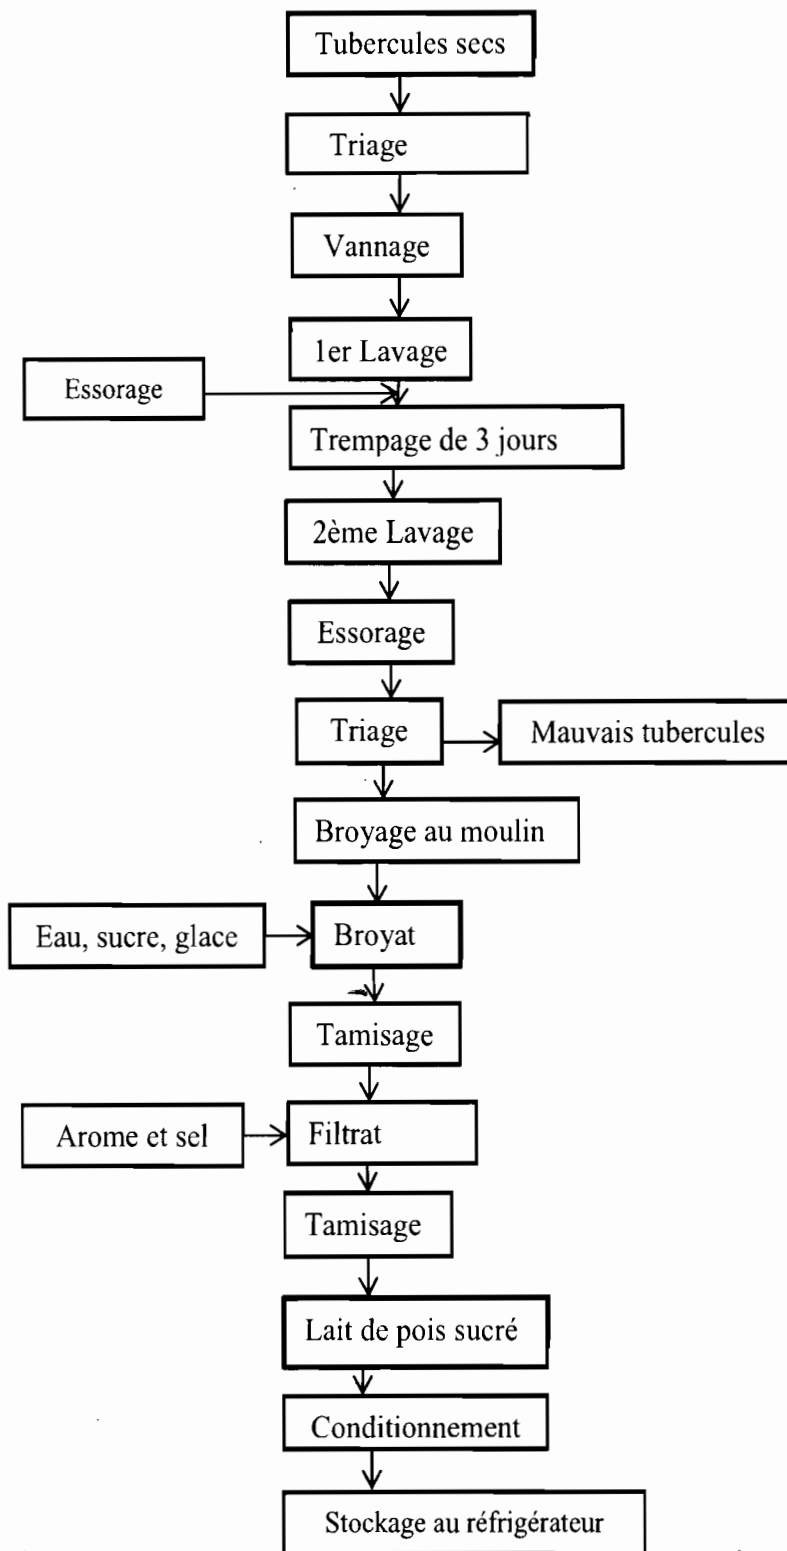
Tubercules secs

Triage

Vannage

1er Lavage

Essorage

Trempage de 3 jours

2ème Lavage

Essorage

Triage

Mauvais tubercules

Broyage au moulin

Eau, sucre, glace

Broyat

Tamisage

Arome et sel

Filtrat

Tamisage

Lait de pois sucré

Conditionnement

Stockage au réfrigérateur